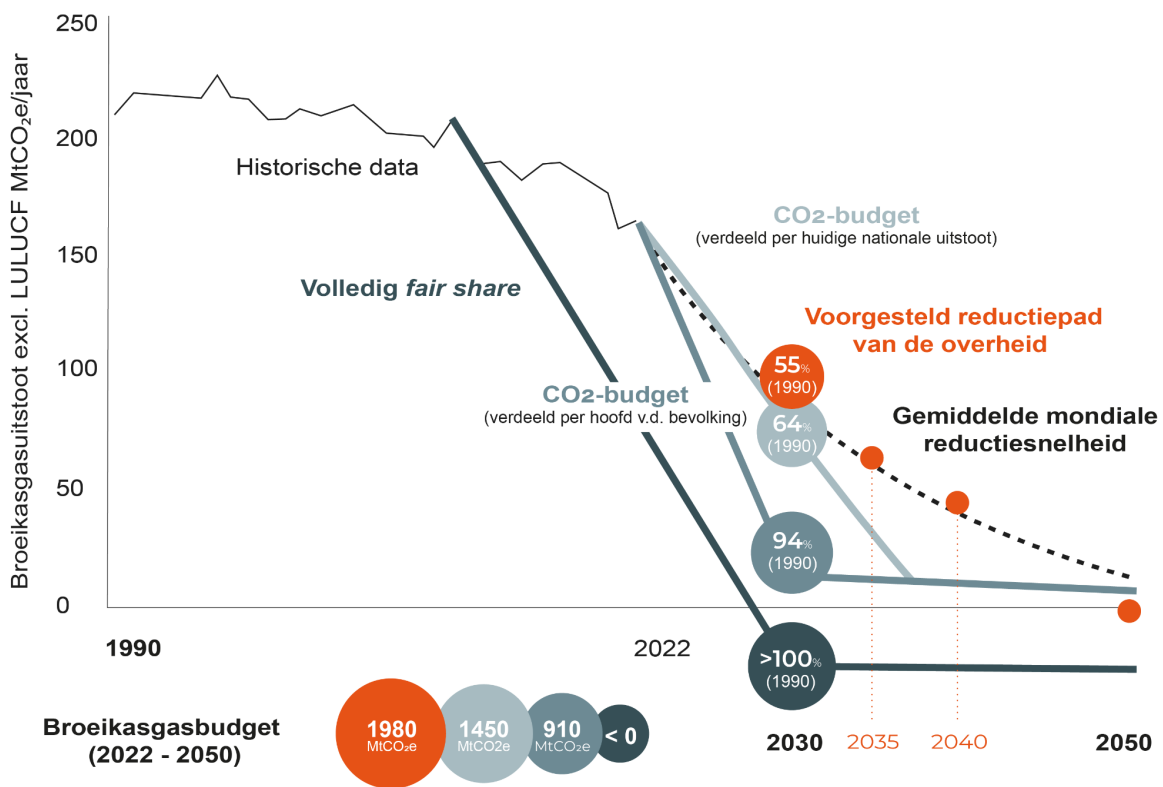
Broeikasgasuitstoot excl. LULUCF MtCO₂e/jaar

250
200
150
100
50
0

1990
2022
2030
2035
2040
2050

Historische data

Volledig *fair share*

CO₂-budget
(verdeeld per huidige nationale uitstoot)

Voorgesteld reductiepad van de overheid

CO₂-budget
(verdeeld per hoofd v.d. bevolking)

55% (1990)
64% (1990)
94% (1990)
>100% (1990)

Gemiddelde mondiale reductiesnelheid

Broeikasgasbudget (2022 - 2050)

1980 MtCO₂e
1450 MtCO2e
910 MtCO₂e
< 0